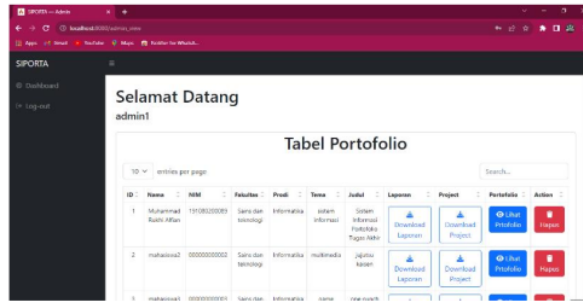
SIPORTA — Admin

localhost:8080/admin_view

Apps Gmail YouTube Maps Fortifier for WhatsA...

SIPORTA

Dashboard

Log-out

Selamat Datang

admin1

Tabel Portofolio

10 entries per page

Search...

| ID | Nama | NIM | Fakultas | Prodi | Tema | Judul | Laporan | Project | Portofolio | Action |
|---|---|---|---|---|---|---|---|---|---|---|
| 1 | Muhammad Rubhi Affan | 191080200083 | Sains dan teknologi | Informatika | sistem informasi | Sistem Informasi Portofolio Tugas Akhir | Download Laporan | Download Project | Lihat Protofolio | Hapus |
| 2 | mahasiswa2 | 000000000002 | Sains dan teknologi | Informatika | multimedia | jajatsu kasien | Download Laporan | Download Project | Lihat Protofolio | Hapus |
| 3 | mahasiswa3 | 000000000003 | Sains dan | Informatika | game | one punch | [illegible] | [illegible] | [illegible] | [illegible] |